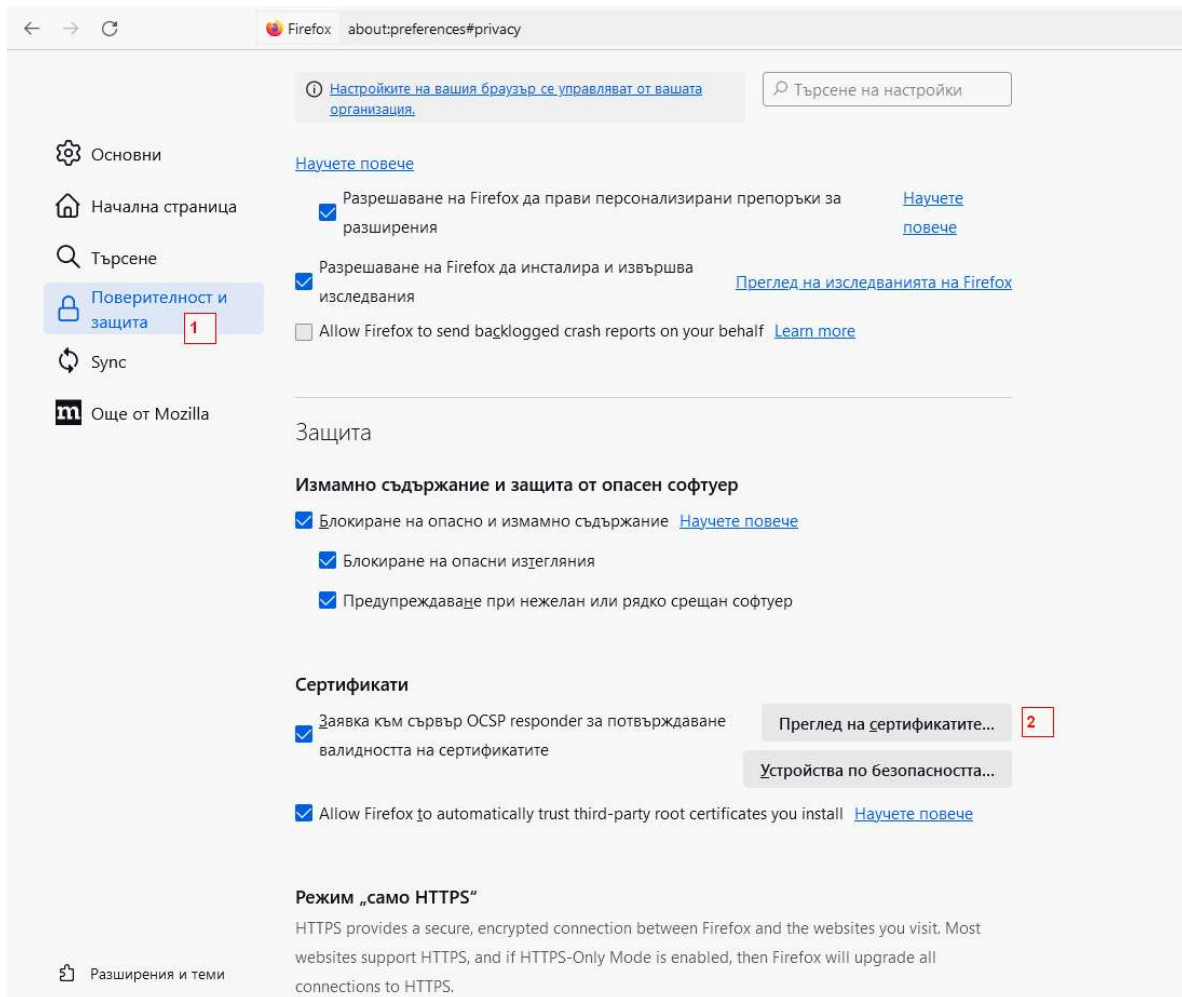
Firefox about:preferences#privacy

Настройките на вашия браузър се управляват от вашата организация.

Търсене на настройки

Основни

Начална страница

Търсене

Поверителност и защита

1

Sync

Още от Mozilla

Разширения и теми

Научете повече

Разрешаване на Firefox да прави персонализирани препоръки за разширения Научете повече

Разрешаване на Firefox да инсталира и извършва изследвания Преглед на изследванията на Firefox

Allow Firefox to send backlogged crash reports on your behalf Learn more

Защита

Измамно съдържание и защита от опасен софтуер

Блокиране на опасно и измамно съдържание Научете повече

Блокиране на опасни изтегляния

Предупреждаване при нежелан или рядко срещан софтуер

Сертификати

Заявка към сървър OCSP responder за потвърждаване валидността на сертификатите

Преглед на сертификатите...

2

Устройства по безопасността...

Allow Firefox to automatically trust third-party root certificates you install Научете повече

Режим „само HTTPS“

HTTPS provides a secure, encrypted connection between Firefox and the websites you visit. Most websites support HTTPS, and if HTTPS-Only Mode is enabled, then Firefox will upgrade all connections to HTTPS.